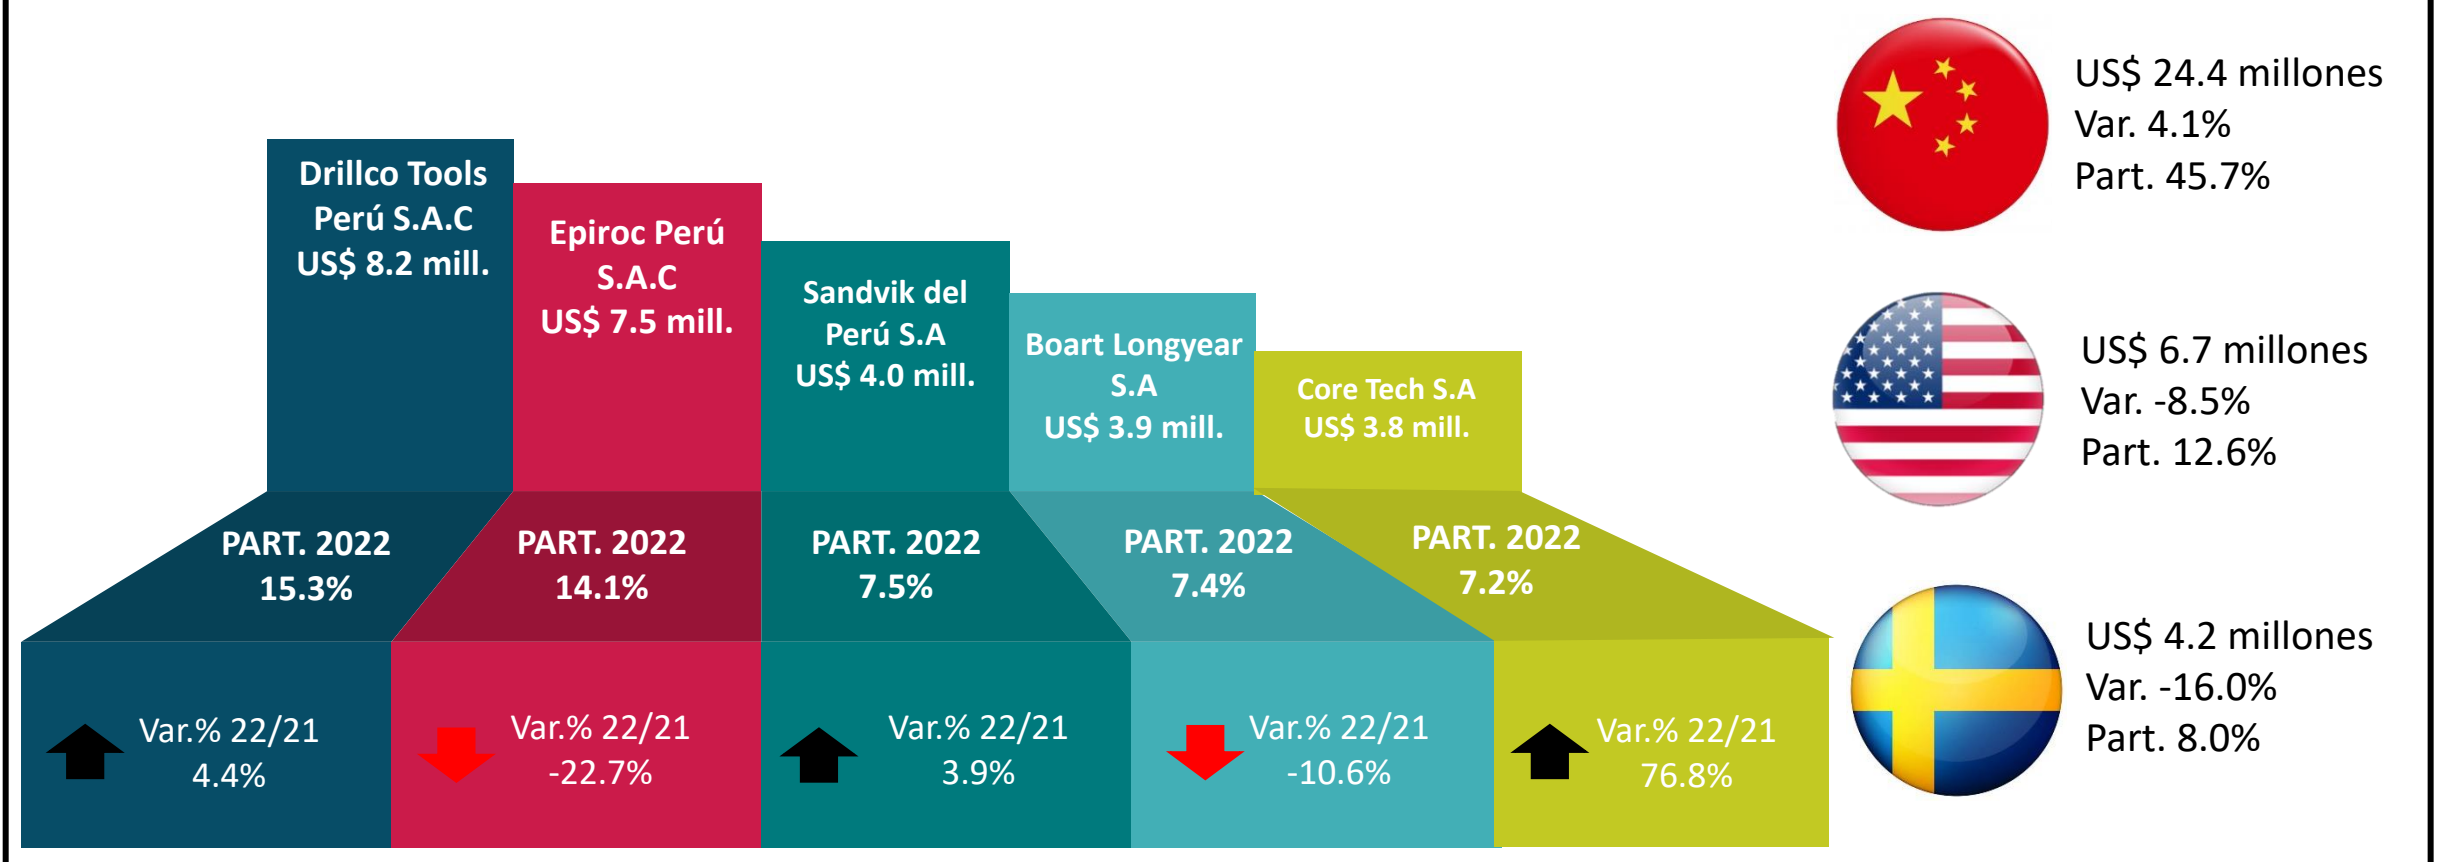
Drillco Tools Perú S.A.C US$ 8.2 mill.

Epiroc Perú S.A.C US$ 7.5 mill.

Sandvik del Perú S.A US$ 4.0 mill.

Boart Longyear S.A US$ 3.9 mill.

Core Tech S.A US$ 3.8 mill.

PART. 2022 15.3%

PART. 2022 14.1%

PART. 2022 7.5%

PART. 2022 7.4%

PART. 2022 7.2%

Var.% 22/21 4.4%

Var.% 22/21 -22.7%

Var.% 22/21 3.9%

Var.% 22/21 -10.6%

Var.% 22/21 76.8%

US$ 24.4 millones
Var. 4.1%
Part. 45.7%

US$ 6.7 millones
Var. -8.5%
Part. 12.6%

US$ 4.2 millones
Var. -16.0%
Part. 8.0%